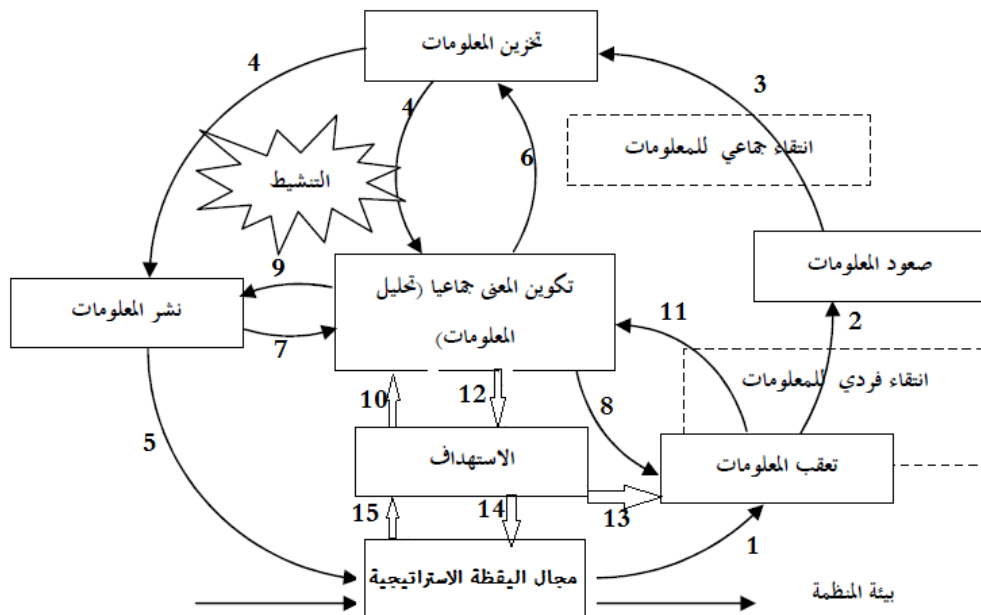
تخزين المعلومات

4

4

3

6

انتقاء جماعي للمعلومات

التنشيط

صعود المعلومات

9

تكوين المعنى جماعيا (تحليل المعلومات)

نشر المعلومات

11

2

7

انتقاء فردي للمعلومات

10

12

8

5

الاستهداف

تعقب المعلومات

15

14

13

1

مجال اليقظة الاستراتيجية

بيئة المنظمة